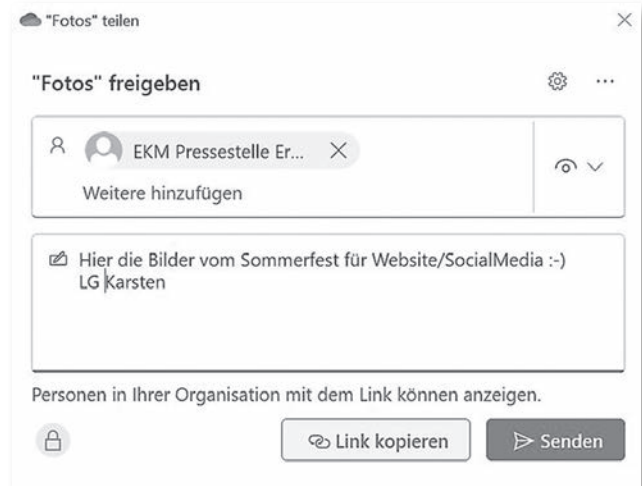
"Fotos" teilen

"Fotos" freigeben

EKM Pressestelle Er...

Weitere hinzufügen

Hier die Bilder vom Sommerfest für Website/SocialMedia :-)
LG Karsten

Personen in Ihrer Organisation mit dem Link können anzeigen.

Link kopieren

Senden